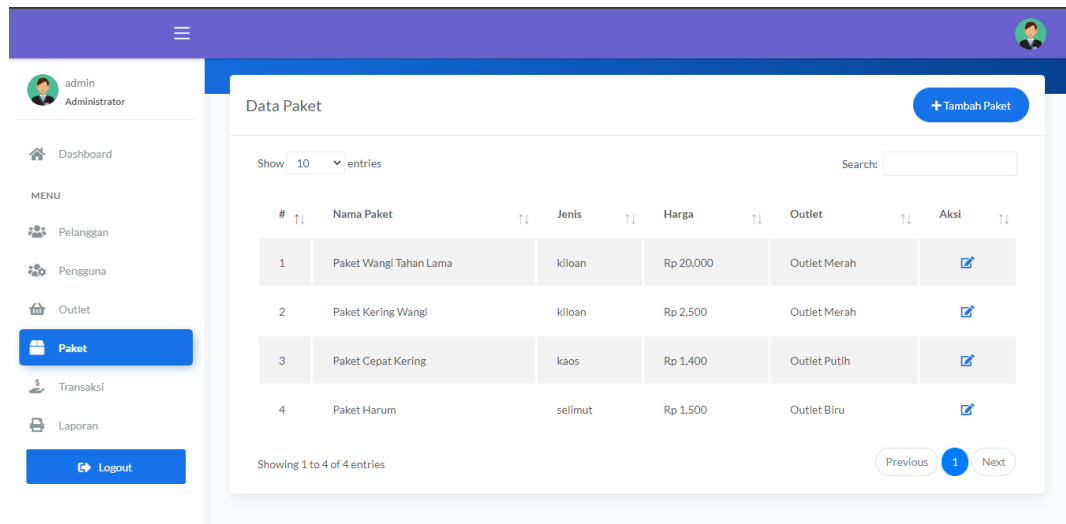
admin
Administrator

Dashboard

MENU

Pelanggan

Pengguna

Outlet

Paket

Transaksi

Laporan

Logout

Data Paket

+ Tambah Paket

Show 10 entries

Search:

| # | Nama Paket | Jenis | Harga | Outlet | Aksi |
|---|---|---|---|---|---|
| 1 | Paket Wangi Tahan Lama | kiloan | Rp 20,000 | Outlet Merah | |
| 2 | Paket Kering Wangi | kiloan | Rp 2,500 | Outlet Merah | |
| 3 | Paket Cepat Kering | kaos | Rp 1,400 | Outlet Putih | |
| 4 | Paket Harum | selimut | Rp 1,500 | Outlet Biru | |

Showing 1 to 4 of 4 entries

Previous 1 Next